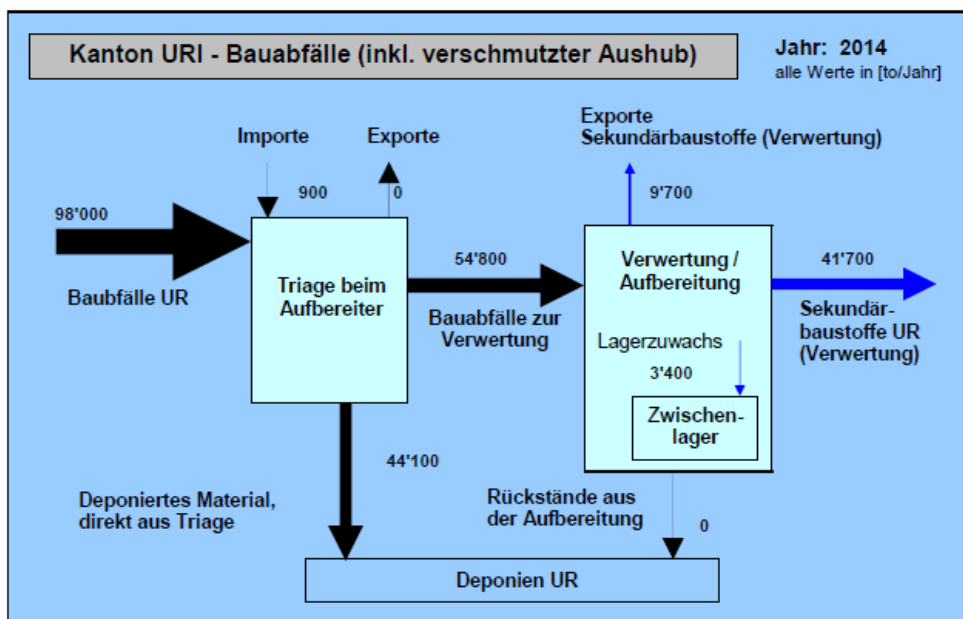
Kanton URI - Bauabfälle (inkl. verschmutzter Aushub)

Jahr: 2014
alle Werte in [to/Jahr]

Importe

Exporte

900

0

98'000

Baubfälle UR

Triage beim Aufbereiter

54'800

Bauabfälle zur Verwertung

Exporte
Sekundärbaustoffe (Verwertung)

9'700

Verwertung / Aufbereitung

41'700

Sekundärbaustoffe UR (Verwertung)

Lagerzuwachs

3'400

Zwischenlager

44'100

Deponiertes Material, direkt aus Triage

Rückstände aus der Aufbereitung

0

Deponien UR